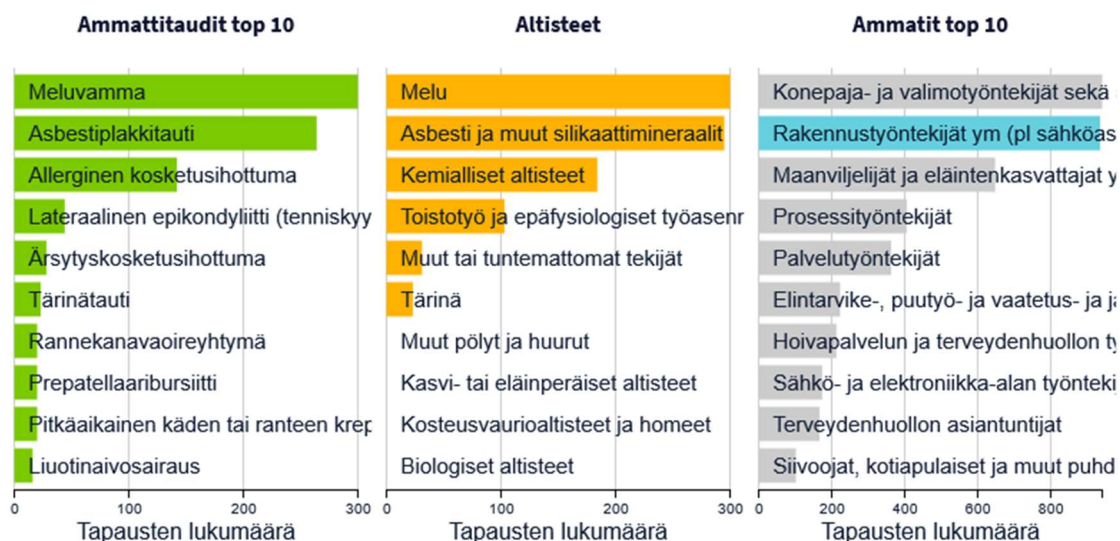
Ammattitaudit top 10

Meluvamma
Asbestiplakkitauti
Allerginen kosketusihottuma
Lateraalinen epikondyliitti (tenniskyy
Ärsytyskosketusihottuma
Tärinätauti
Rannekanavaoireyhtymä
Prepatellaaribursiitti
Pitkäaikainen käden tai ranteen krep
Liuotinaivosairaus

0 100 200 300
Tapausten lukumäärä

Altisteet

Melu
Asbesti ja muut silikaattimineraalit
Kemialliset altisteet
Toistotyö ja epäfysiologiset työasenr
Muut tai tuntemattomat tekijät
Tärinä
Muut pölyt ja huurut
Kasvi- tai eläinperäiset altisteet
Kosteusvaurioaltisteet ja homeet
Biologiset altisteet

0 100 200 300
Tapausten lukumäärä

Ammatit top 10

Konepaja- ja valimotyöntekijät sekä
Rakennustyöntekijät ym (pl sähköas
Maanviljelijät ja eläintenkasvattajat y
Prosessityöntekijät
Palvelutyöntekijät
Elintarvike-, puutyö- ja vaatetus- ja ja
Hoivapalvelun ja terveydenhuollon ty
Sähkö- ja elektroniikka-alan työntekij
Terveydenhuollon asiantuntijat
Siivoojat, kotiapulaiset ja muut puhd

0 200 400 600 800
Tapausten lukumäärä